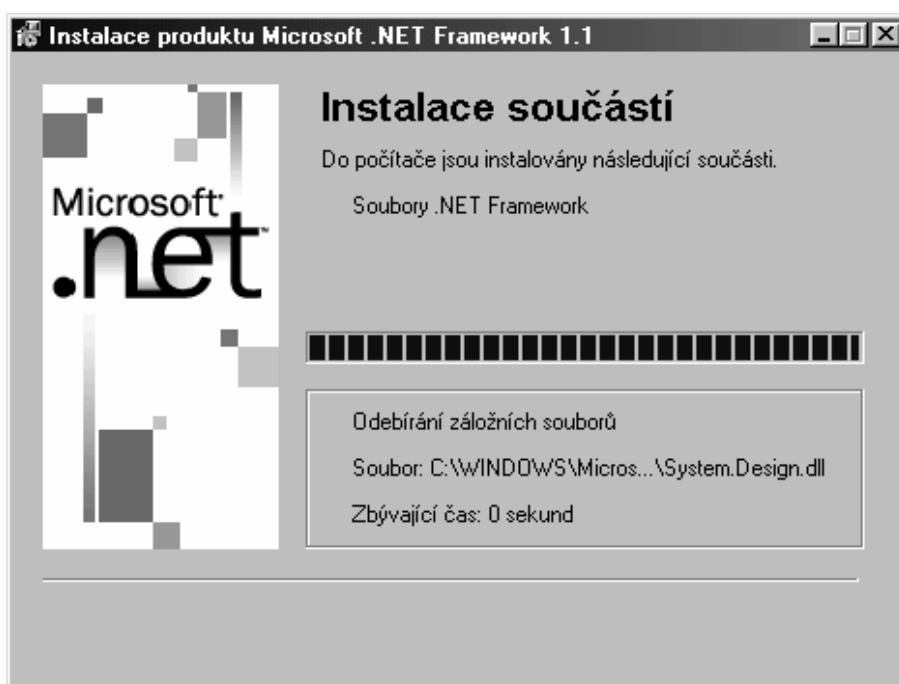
Instalace produktu Microsoft .NET Framework 1.1

Microsoft .net

Instalace součástí

Do počítače jsou instalovány následující součásti.

Soubory .NET Framework

Odebírání záložních souborů

Soubor: C:\WINDOWS\Micros...\System.Design.dll

Zbývající čas: 0 sekund